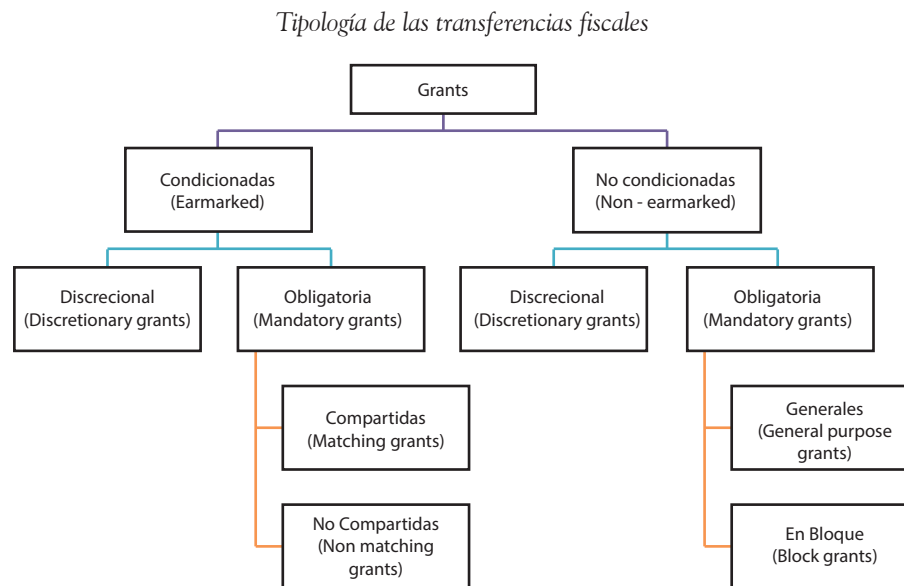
*Tipología de las transferencias fiscales*

Grants

Condicionadas
(Earmarked)

No condicionadas
(Non - earmarked)

Discrecional
(Discretionary grants)

Obligatoria
(Mandatory grants)

Discrecional
(Discretionary grants)

Obligatoria
(Mandatory grants)

Compartidas
(Matching grants)

No Compartidas
(Non matching grants)

Generales
(General purpose grants)

En Bloque
(Block grants)